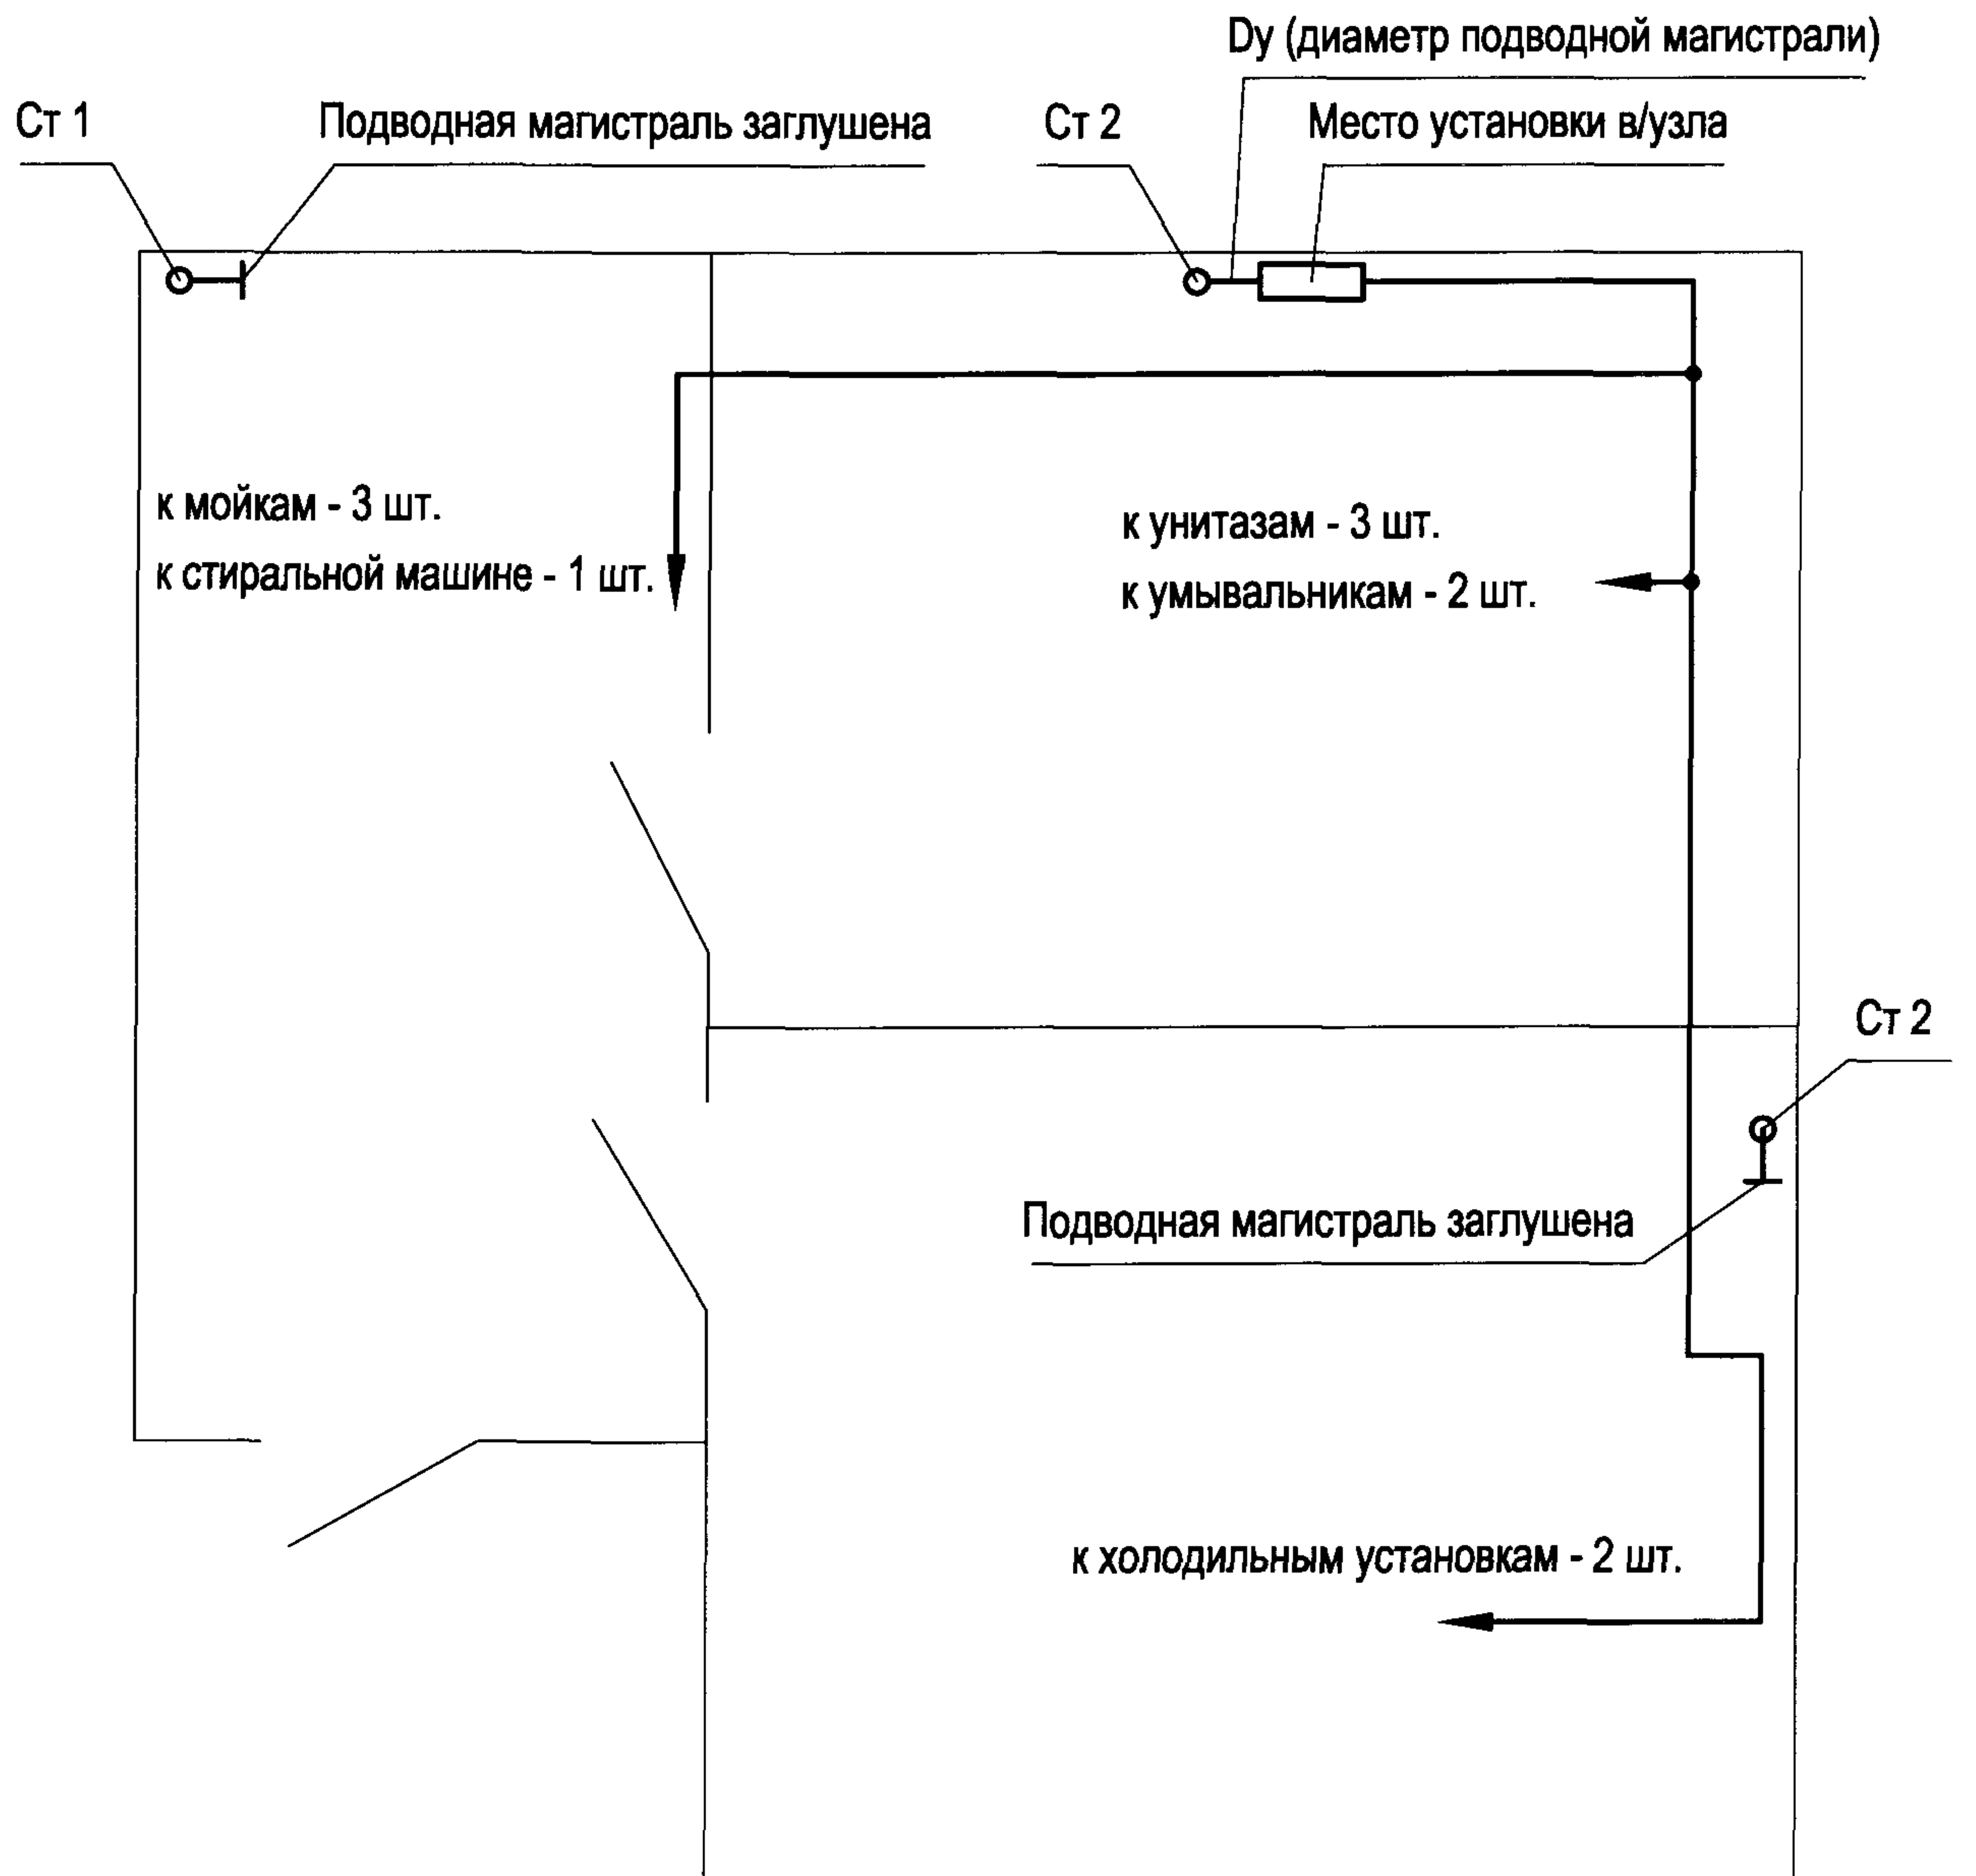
Dy (диаметр подводной магистрали)

Ст 1

Подводная магистраль заглушена

Ст 2

Место установки в/узла

к мойкам - 3 шт.
к стиральной машине - 1 шт.

к унитазам - 3 шт.
к умывальникам - 2 шт.

Ст 2

Подводная магистраль заглушена

к холодильным установкам - 2 шт.